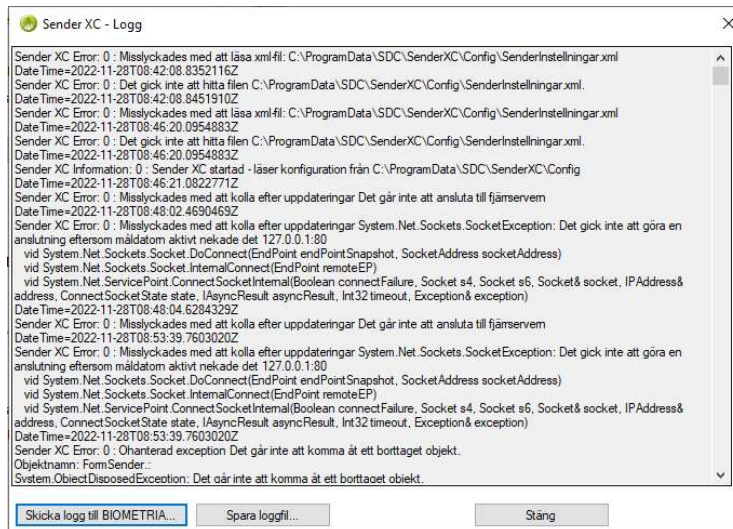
Sender XC - Logg

Sender XC Error: 0 : Misslyckades med att läsa xml-fil: C:\ProgramData\SDC\SenderXC\Config\SenderInstellningar.xml
DateTime=2022-11-28T08:42:08.8352116Z
Sender XC Error: 0 : Det gick inte att hitta filen C:\ProgramData\SDC\SenderXC\Config\SenderInstellningar.xml.
DateTime=2022-11-28T08:42:08.8451910Z
Sender XC Error: 0 : Misslyckades med att läsa xml-fil: C:\ProgramData\SDC\SenderXC\Config\SenderInstellningar.xml
DateTime=2022-11-28T08:46:20.0954883Z
Sender XC Error: 0 : Det gick inte att hitta filen C:\ProgramData\SDC\SenderXC\Config\SenderInstellningar.xml.
DateTime=2022-11-28T08:46:20.0954883Z
Sender XC Information: 0 : Sender XC startad - läser konfiguration från C:\ProgramData\SDC\SenderXC\Config
DateTime=2022-11-28T08:46:21.0822771Z
Sender XC Error: 0 : Misslyckades med att kolla efter uppdateringar Det går inte att ansluta till fjärrservern
DateTime=2022-11-28T08:48:02.4690469Z
Sender XC Error: 0 : Misslyckades med att kolla efter uppdateringar System.Net.Sockets.SocketException: Det gick inte att göra en anslutning eftersom måldatorn aktivt nekade det 127.0.0.1:80
vid System.Net.Sockets.Socket.DoConnect(EndPoint endPointSnapshot, SocketAddress socketAddress)
vid System.Net.Sockets.Socket.InternalConnect(EndPoint remoteEP)
vid System.Net.ServicePoint.ConnectSocketInternal(Boolean connectFailure, Socket s4, Socket s6, Socket& socket, IPAddress& address, ConnectSocketState state, IAsyncResult asyncResult, Int32 timeout, Exception& exception)
DateTime=2022-11-28T08:48:04.6284329Z
Sender XC Error: 0 : Misslyckades med att kolla efter uppdateringar Det går inte att ansluta till fjärrservern
DateTime=2022-11-28T08:53:39.7603020Z
Sender XC Error: 0 : Misslyckades med att kolla efter uppdateringar System.Net.Sockets.SocketException: Det gick inte att göra en anslutning eftersom måldatorn aktivt nekade det 127.0.0.1:80
vid System.Net.Sockets.Socket.DoConnect(EndPoint endPointSnapshot, SocketAddress socketAddress)
vid System.Net.Sockets.Socket.InternalConnect(EndPoint remoteEP)
vid System.Net.ServicePoint.ConnectSocketInternal(Boolean connectFailure, Socket s4, Socket s6, Socket& socket, IPAddress& address, ConnectSocketState state, IAsyncResult asyncResult, Int32 timeout, Exception& exception)
DateTime=2022-11-28T08:53:39.7603020Z
Sender XC Error: 0 : Ohanterad exception Det går inte att komma åt ett borttaget objekt.
Objektnamn: FormSender.:
System.ObjectDisposedException: Det går inte att komma åt ett borttaget objekt.

Skicka logg till BIOMETRIA... Spara loggfil... Stäng